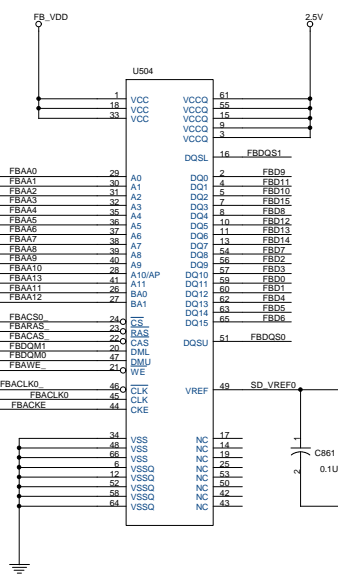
FB_VDD

2.5V

U504

1 VCC
18 VCC
33 VCC

VCCQ 61
VCCQ 55
VCCQ 15
VCCQ 9
VCCQ 3

DQSL 16 FBDQS1

FBAA0 29 A0
FBAA1 30 A1
FBAA2 31 A2
FBAA3 32 A3
FBAA4 35 A4
FBAA5 36 A5
FBAA6 37 A6
FBAA7 38 A7
FBAA8 39 A8
FBAA9 40 A9
FBAA10 28 A10/AP
FBAA13 41 A11
FBAA11 26 BA0
FBAA12 27 BA1

DQ0 2 FBD9
DQ1 4 FBD11
DQ2 5 FBD10
DQ3 7 FBD15
DQ4 8 FBD8
DQ5 10 FBD12
DQ6 11 FBD13
DQ7 13 FBD14
DQ8 54 FBD7
DQ9 56 FBD2
DQ10 57 FBD3
DQ11 59 FBD0
DQ12 60 FBD1
DQ13 62 FBD4
DQ14 63 FBD5
DQ15 65 FBD6

DQSU 51 FBDQS0

FBACS0_ 24 $\overline{CS}$
FBARAS_ 23 $\overline{RAS}$
FBACAS_ 22 $\overline{CAS}$
FBDQM1 20 DML
FBDQM0 47 DMU
FBAWE_ 21 $\overline{WE}$

FBACLK0_ 46 $\overline{CLK}$
FBACLK0 45 CLK
FBACKE 44 CKE

VREF 49 SD_VREF0

34 VSS
48 VSS
66 VSS
6 VSSQ
12 VSSQ
52 VSSQ
58 VSSQ
64 VSSQ

NC 17
NC 14
NC 19
NC 25
NC 53
NC 50
NC 42
NC 43

1
C861
2
0.1U